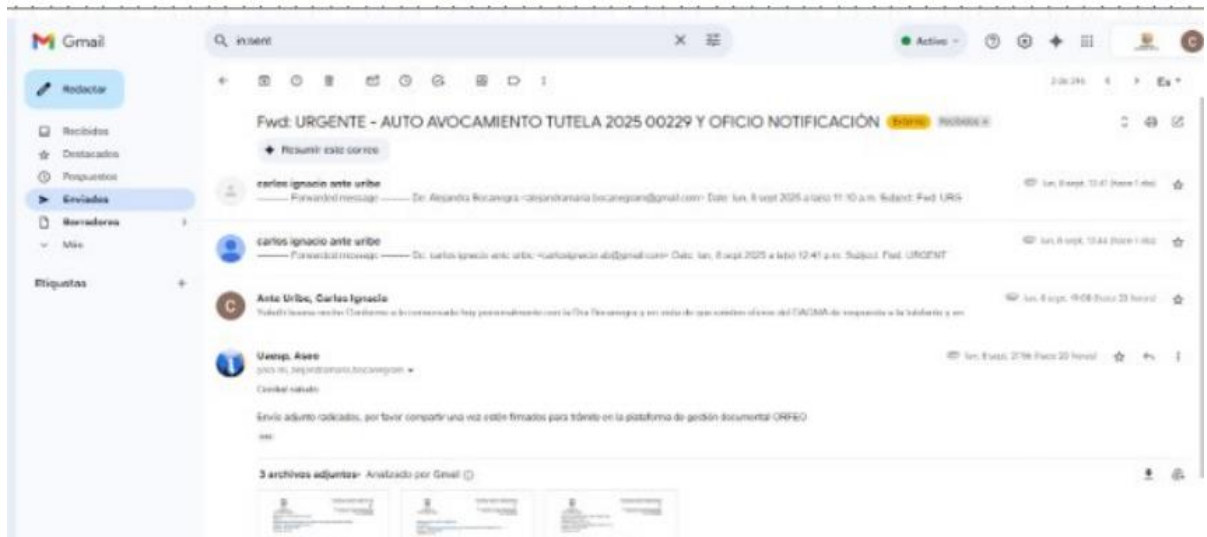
Gmail

in:sent

Active

Redactar

Recibidos
Destacados
Pospuestos
Enviados
Borradores
Más

Etiquetas

Fwd: URGENTE - AUTO AVOCAMIENTO TUTELA 2025 00229 Y OFICIO NOTIFICACIÓN Externo Recibidos ×

Resumir este correo

carlos ignacio ante uribe
---------- Forwarded message --------- De: Alejandra Bocanegra <alejandramaria.bocanegram@gmail.com> Date: lun, 8 sept 2025 a la(s) 11:10 a.m. Subject: Fwd: URG

carlos ignacio ante uribe
---------- Forwarded message --------- De: carlos ignacio ante uribe <carlosignacio.ab@gmail.com> Date: lun, 8 sept 2025 a la(s) 12:41 p.m. Subject: Fwd: URGENT

Ante Uribe, Carlos Ignacio
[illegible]

Uaesp, Aseo
para mí, alejandramaria.bocanegram
Cordial saludo

Envío adjunto radicados, por favor compartir una vez estén firmados para trámite en la plataforma de gestión documental ORFEO

3 archivos adjuntos · Analizado por Gmail